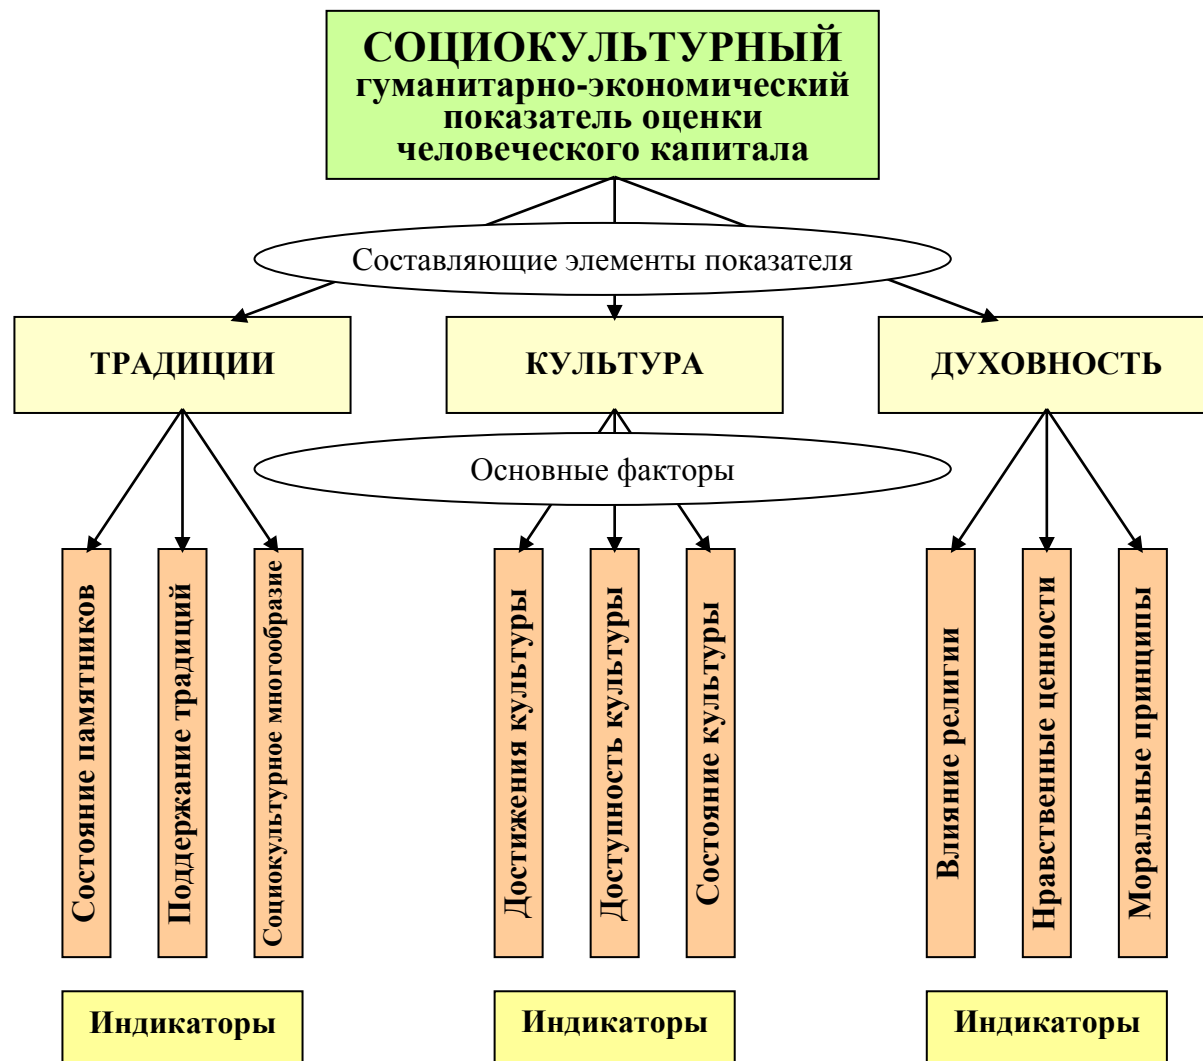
СОЦИОКУЛЬТУРНЫЙ
гуманитарно-экономический показатель оценки человеческого капитала

Составляющие элементы показателя

ТРАДИЦИИ

КУЛЬТУРА

ДУХОВНОСТЬ

Основные факторы

Состояние памятников

Подержание традиций

Социокультурное многообразие

Достижения культуры

Доступность культуры

Состояние культуры

Влияние религии

Нравственные ценности

Моральные принципы

Индикаторы

Индикаторы

Индикаторы